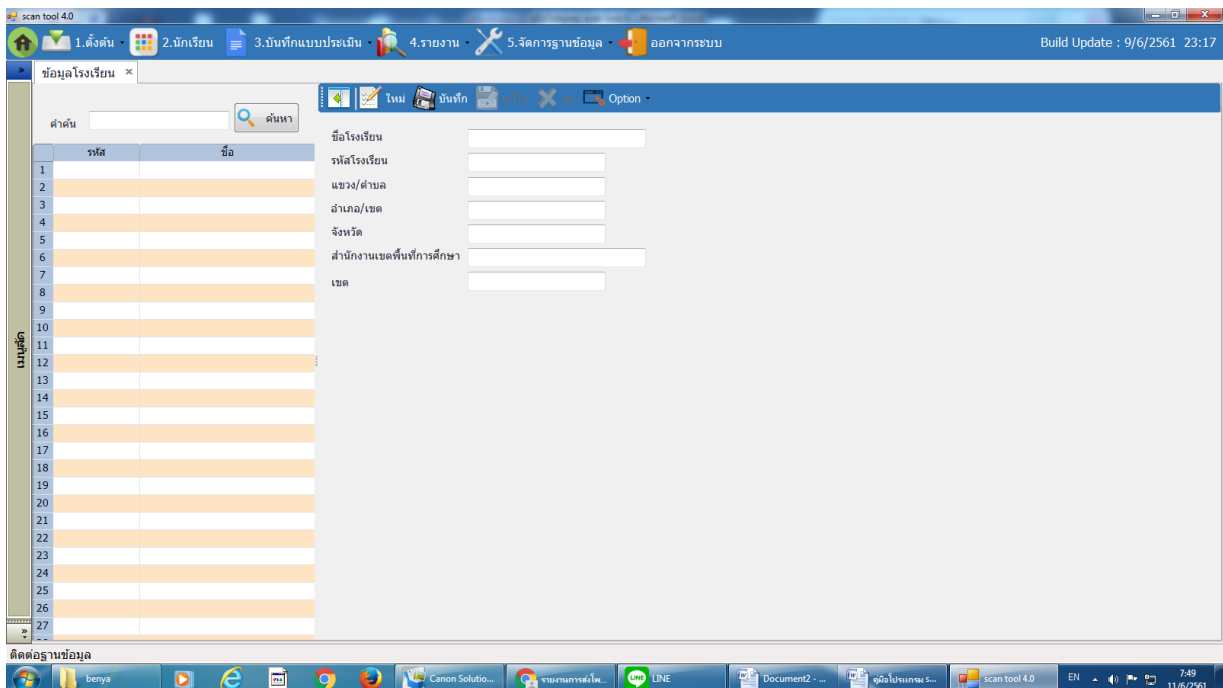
scan tool 4.0

1.ตั้งต้น 2.นักเรียน 3.บันทึกแบบประเมิน 4.รายงาน 5.จัดการฐานข้อมูล ออกจากระบบ Build Update : 9/6/2561 23:17

ข้อมูลโรงเรียน ×

คำค้น ค้นหา

| | รหัส | ชื่อ |
|---|---|---|
| 1 | | |
| 2 | | |
| 3 | | |
| 4 | | |
| 5 | | |
| 6 | | |
| 7 | | |
| 8 | | |
| 9 | | |
| 10 | | |
| 11 | | |
| 12 | | |
| 13 | | |
| 14 | | |
| 15 | | |
| 16 | | |
| 17 | | |
| 18 | | |
| 19 | | |
| 20 | | |
| 21 | | |
| 22 | | |
| 23 | | |
| 24 | | |
| 25 | | |
| 26 | | |
| 27 | | |

ใหม่ บันทึก แก้ไข ลบ Option

ชื่อโรงเรียน
รหัสโรงเรียน
แขวง/ตำบล
อำเภอ/เขต
จังหวัด
สำนักงานเขตพื้นที่การศึกษา
เขต

ติดต่อฐานข้อมูล

benya Canon Solutio... รายงานการส่งโพ... LINE Document2 - ... คู่มือโปรแกรม s... scan tool 4.0 EN 7:49 11/6/2561